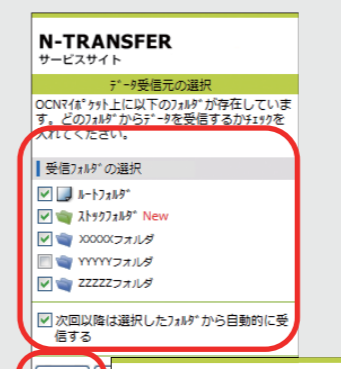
N-TRANSFER
サービスサイト

ﾃﾞｰﾀ受信元の選択

OCNﾏｲﾎﾟｹｯﾄ上に以下のﾌｫﾙﾀﾞが存在しています。どのﾌｫﾙﾀﾞからﾃﾞｰﾀを受信するかﾁｪｯｸを入れてください。

受信ﾌｫﾙﾀﾞの選択

ﾙｰﾄﾌｫﾙﾀﾞ
ｽﾄｯｸﾌｫﾙﾀﾞ New
XXXXXﾌｫﾙﾀﾞ
YYYYYﾌｫﾙﾀﾞ
ZZZZZﾌｫﾙﾀﾞ

次回以降は選択したﾌｫﾙﾀﾞから自動的に受信する